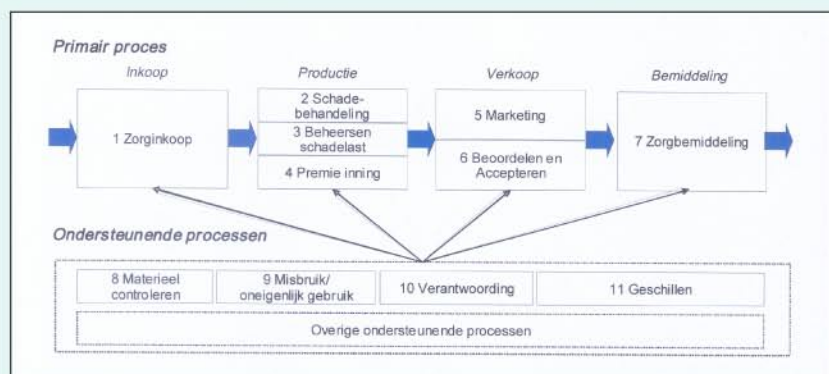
Primair proces

Inkoop

Productie

Verkoop

Bemiddeling

1 Zorginkoop

2 Schadebehandeling

3 Beheersen schadelast

4 Premie inning

5 Marketing

6 Beoordelen en Accepteren

7 Zorgbemiddeling

Ondersteunende processen

8 Materieel controleren

9 Misbruik/ oneigenlijk gebruik

10 Verantwoording

11 Geschillen

Overige ondersteunende processen